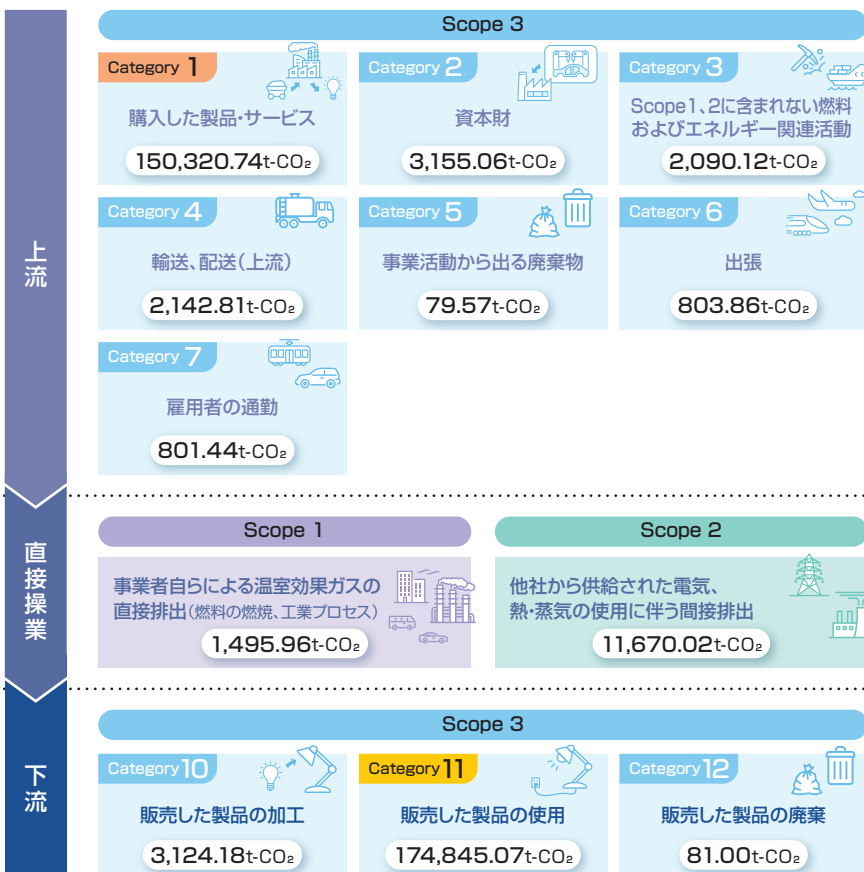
上流

Scope 3

Category 1
購入した製品・サービス
150,320.74t-$CO_2$

Category 2
資本財
3,155.06t-$CO_2$

Category 3
Scope 1、2に含まれない燃料およびエネルギー関連活動
2,090.12t-$CO_2$

Category 4
輸送、配送(上流)
2,142.81t-$CO_2$

Category 5
事業活動から出る廃棄物
79.57t-$CO_2$

Category 6
出張
803.86t-$CO_2$

Category 7
雇用者の通勤
801.44t-$CO_2$

直接操業

Scope 1
事業者自らによる温室効果ガスの直接排出(燃料の燃焼、工業プロセス)
1,495.96t-$CO_2$

Scope 2
他社から供給された電気、熱・蒸気の使用に伴う間接排出
11,670.02t-$CO_2$

下流

Scope 3

Category 10
販売した製品の加工
3,124.18t-$CO_2$

Category 11
販売した製品の使用
174,845.07t-$CO_2$

Category 12
販売した製品の廃棄
81.00t-$CO_2$